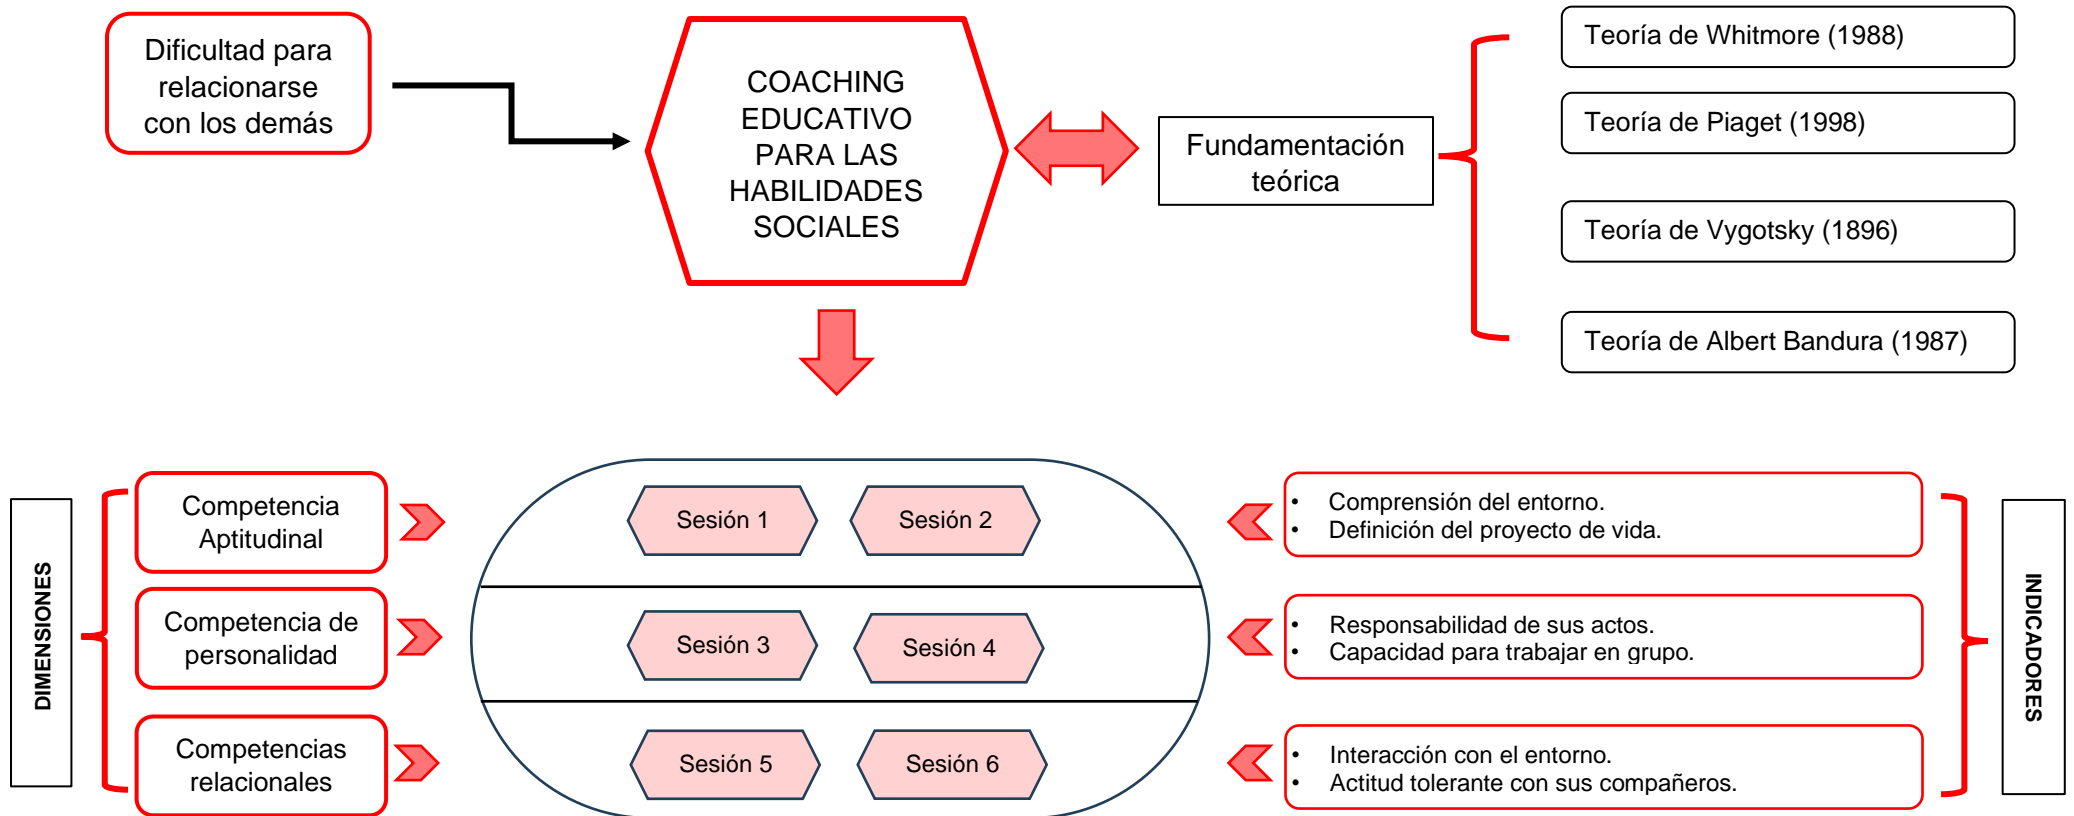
Dificultad para relacionarse con los demás

COACHING EDUCATIVO PARA LAS HABILIDADES SOCIALES

Fundamentación teórica

Teoría de Whitmore (1988)

Teoría de Piaget (1998)

Teoría de Vygotsky (1896)

Teoría de Albert Bandura (1987)

DIMENSIONES

Competencia Aptitudinal

Competencia de personalidad

Competencias relacionales

Sesión 1

Sesión 2

Sesión 3

Sesión 4

Sesión 5

Sesión 6

• Comprensión del entorno.
• Definición del proyecto de vida.

• Responsabilidad de sus actos.
• Capacidad para trabajar en grupo.

• Interacción con el entorno.
• Actitud tolerante con sus compañeros.

INDICADORES